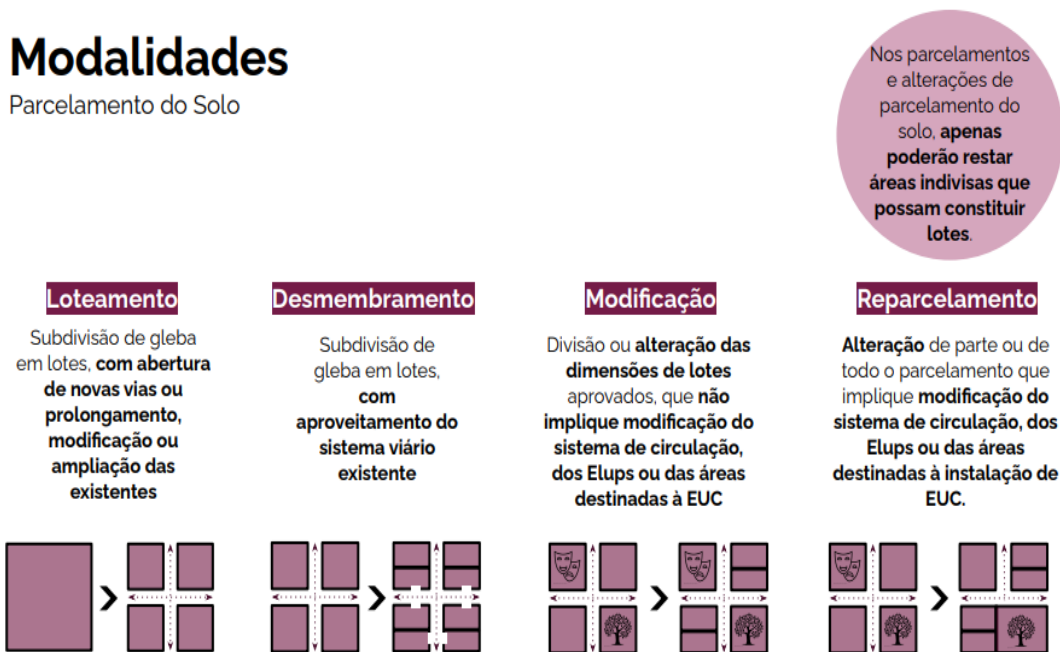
# Modalidades

Parcelamento do Solo

Nos parcelamentos e alterações de parcelamento do solo, **apenas poderão restar áreas indivisas que possam constituir lotes**.

**Loteamento**

Subdivisão de gleba em lotes, **com abertura de novas vias ou prolongamento, modificação ou ampliação das existentes**

**Desmembramento**

Subdivisão de gleba em lotes, **com aproveitamento do sistema viário existente**

**Modificação**

Divisão ou **alteração das dimensões de lotes** aprovados, que **não implique modificação do sistema de circulação, dos Elups ou das áreas destinadas à EUC**

**Reparcelamento**

**Alteração** de parte ou de todo o parcelamento que implique **modificação do sistema de circulação, dos Elups ou das áreas destinadas à instalação de EUC.**